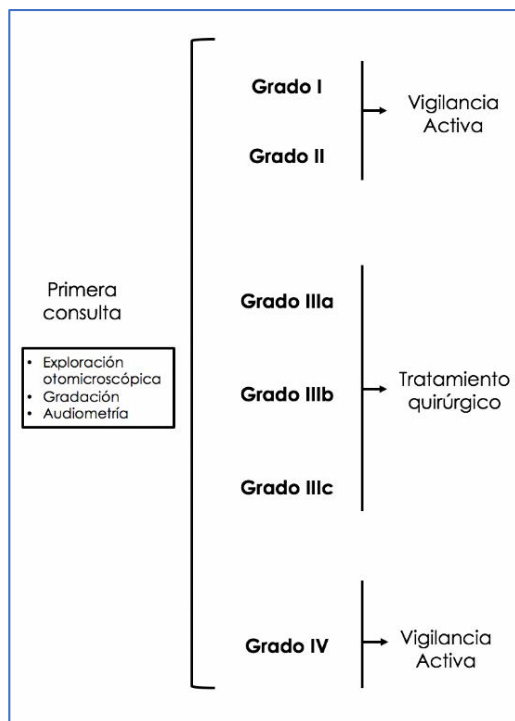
Primera consulta

- Exploración otomicroscópica
- Gradación
- Audiometría

Grado I

Grado II

Vigilancia Activa

Grado IIIa

Grado IIIb

Grado IIIc

Tratamiento quirúrgico

Grado IV

Vigilancia Activa